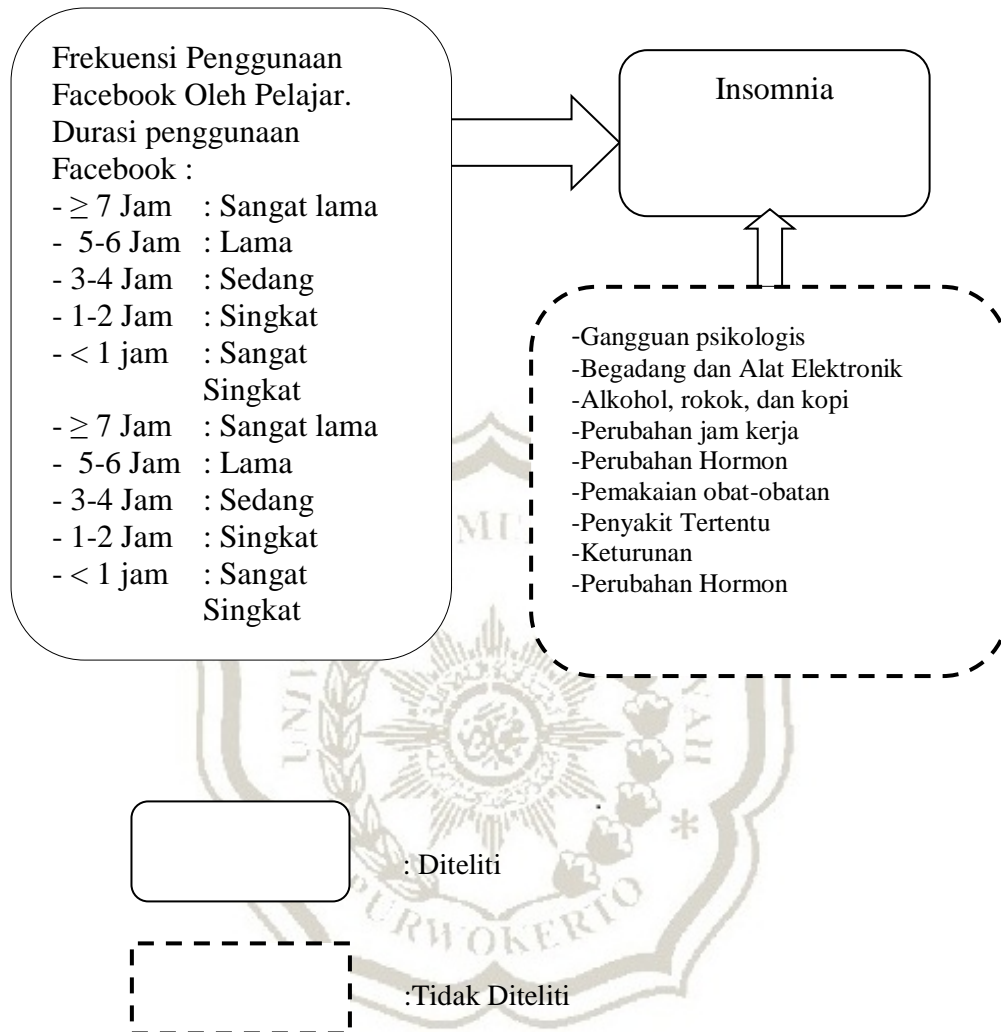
Frekuensi Penggunaan Facebook Oleh Pelajar.
Durasi penggunaan Facebook :
- $\geq$ 7 Jam : Sangat lama
- 5-6 Jam : Lama
- 3-4 Jam : Sedang
- 1-2 Jam : Singkat
- < 1 jam : Sangat Singkat
- $\geq$ 7 Jam : Sangat lama
- 5-6 Jam : Lama
- 3-4 Jam : Sedang
- 1-2 Jam : Singkat
- < 1 jam : Sangat Singkat

Insomnia

-Gangguan psikologis
-Begadang dan Alat Elektronik
-Alkohol, rokok, dan kopi
-Perubahan jam kerja
-Perubahan Hormon
-Pemakaian obat-obatan
-Penyakit Tertentu
-Keturunan
-Perubahan Hormon

: Diteliti

:Tidak Diteliti